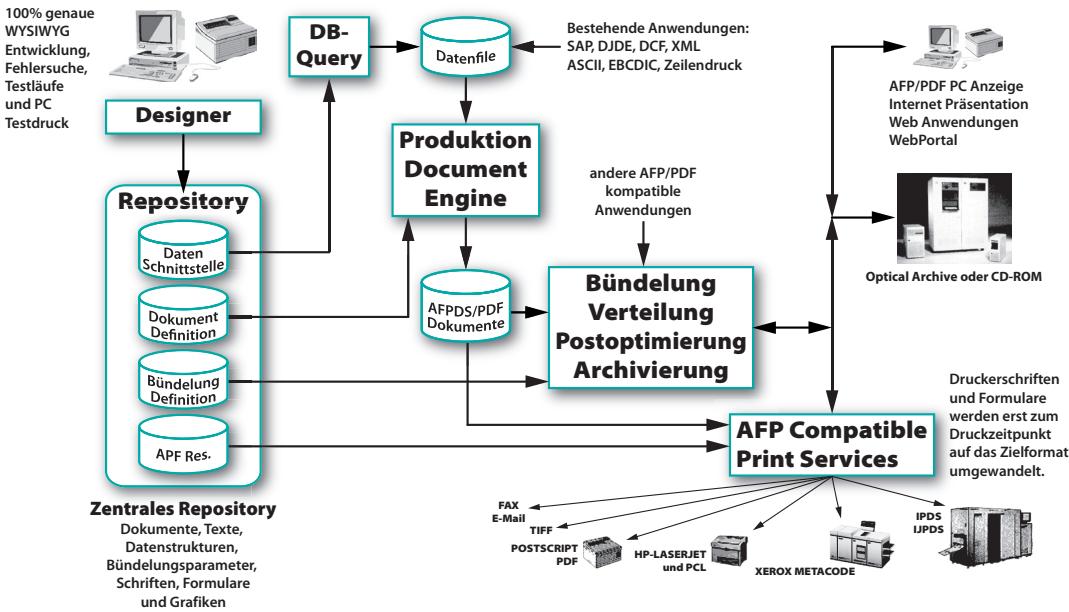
100% genaue WYSIWYG Entwicklung, Fehlersuche, Testläufe und PC Testdruck

Designer

DB-Query

Datenfile

Bestehende Anwendungen: SAP, DJDE, DCF, XML ASCII, EBCDIC, Zeilendruck

AFP/PDF PC Anzeige Internet Präsentation Web Anwendungen WebPortal

Produktion Document Engine

Repository

Daten Schnittstelle

Dokument Definition

Bündelung Definition

APF Res.

andere AFP/PDF kompatible Anwendungen

Optical Archive oder CD-ROM

AFPDS/PDF Dokumente

Bündelung Verteilung Postoptimierung Archivierung

Druckerschriften und Formulare werden erst zum Druckzeitpunkt auf das Zielformat umgewandelt.

AFP Compatible Print Services

Zentrales Repository
Dokumente, Texte, Datenstrukturen, Bündelungsparameter, Schriften, Formulare und Grafiken

FAX
E-Mail
TIFF
POSTSCRIPT PDF
HP-LASERJET und PCL
XEROX METACODE
IPDS
IJPDS